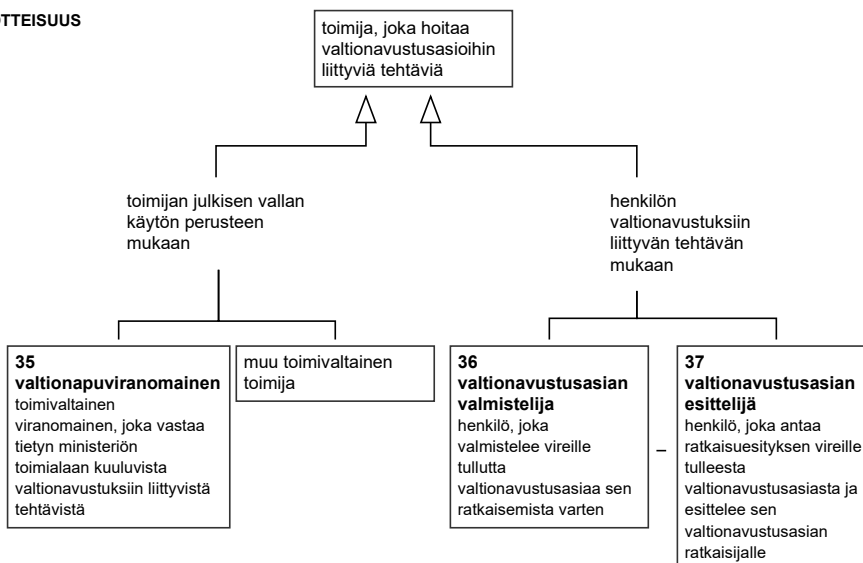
TTEISUUS

toimija, joka hoitaa valtionavustusasioihin liittyviä tehtäviä

toimijan julkisen vallan käytön perusteen mukaan

henkilön valtionavustuksiin liittyvän tehtävän mukaan

**35**
**valtionapuviranomainen**
toimivaltainen viranomainen, joka vastaa tietyn ministeriön toimialaan kuuluvista valtionavustuksiin liittyvistä tehtävistä

muu toimivaltainen toimija

**36**
**valtionavustusasian valmistelija**
henkilö, joka valmistelee vireille tullutta valtionavustusasiaa sen ratkaisemista varten

–

**37**
**valtionavustusasian esittelijä**
henkilö, joka antaa ratkaisuesityksen vireille tulleesta valtionavustusasiasta ja esittelee sen valtionavustusasian ratkaisijalle